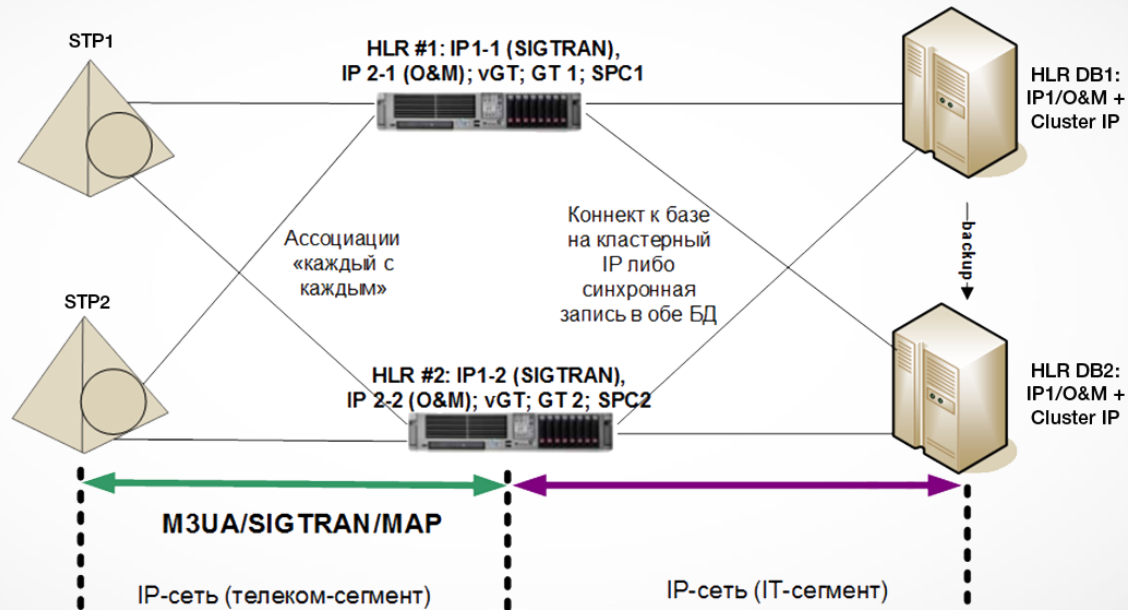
STP1

HLR #1: IP1-1 (SIGTRAN), IP 2-1 (O&M); vGT; GT 1; SPC1

HLR DB1: IP1/O&M + Cluster IP

Коннект к базе на кластерный IP либо синхронная запись в обе БД

Ассоциации «каждый с каждым»

backup

STP2

HLR #2: IP1-2 (SIGTRAN), IP 2-2 (O&M); vGT; GT 2; SPC2

HLR DB2: IP1/O&M + Cluster IP

M3UA/SIGTRAN/MAP

IP-сеть (телеком-сегмент)

IP-сеть (IT-сегмент)